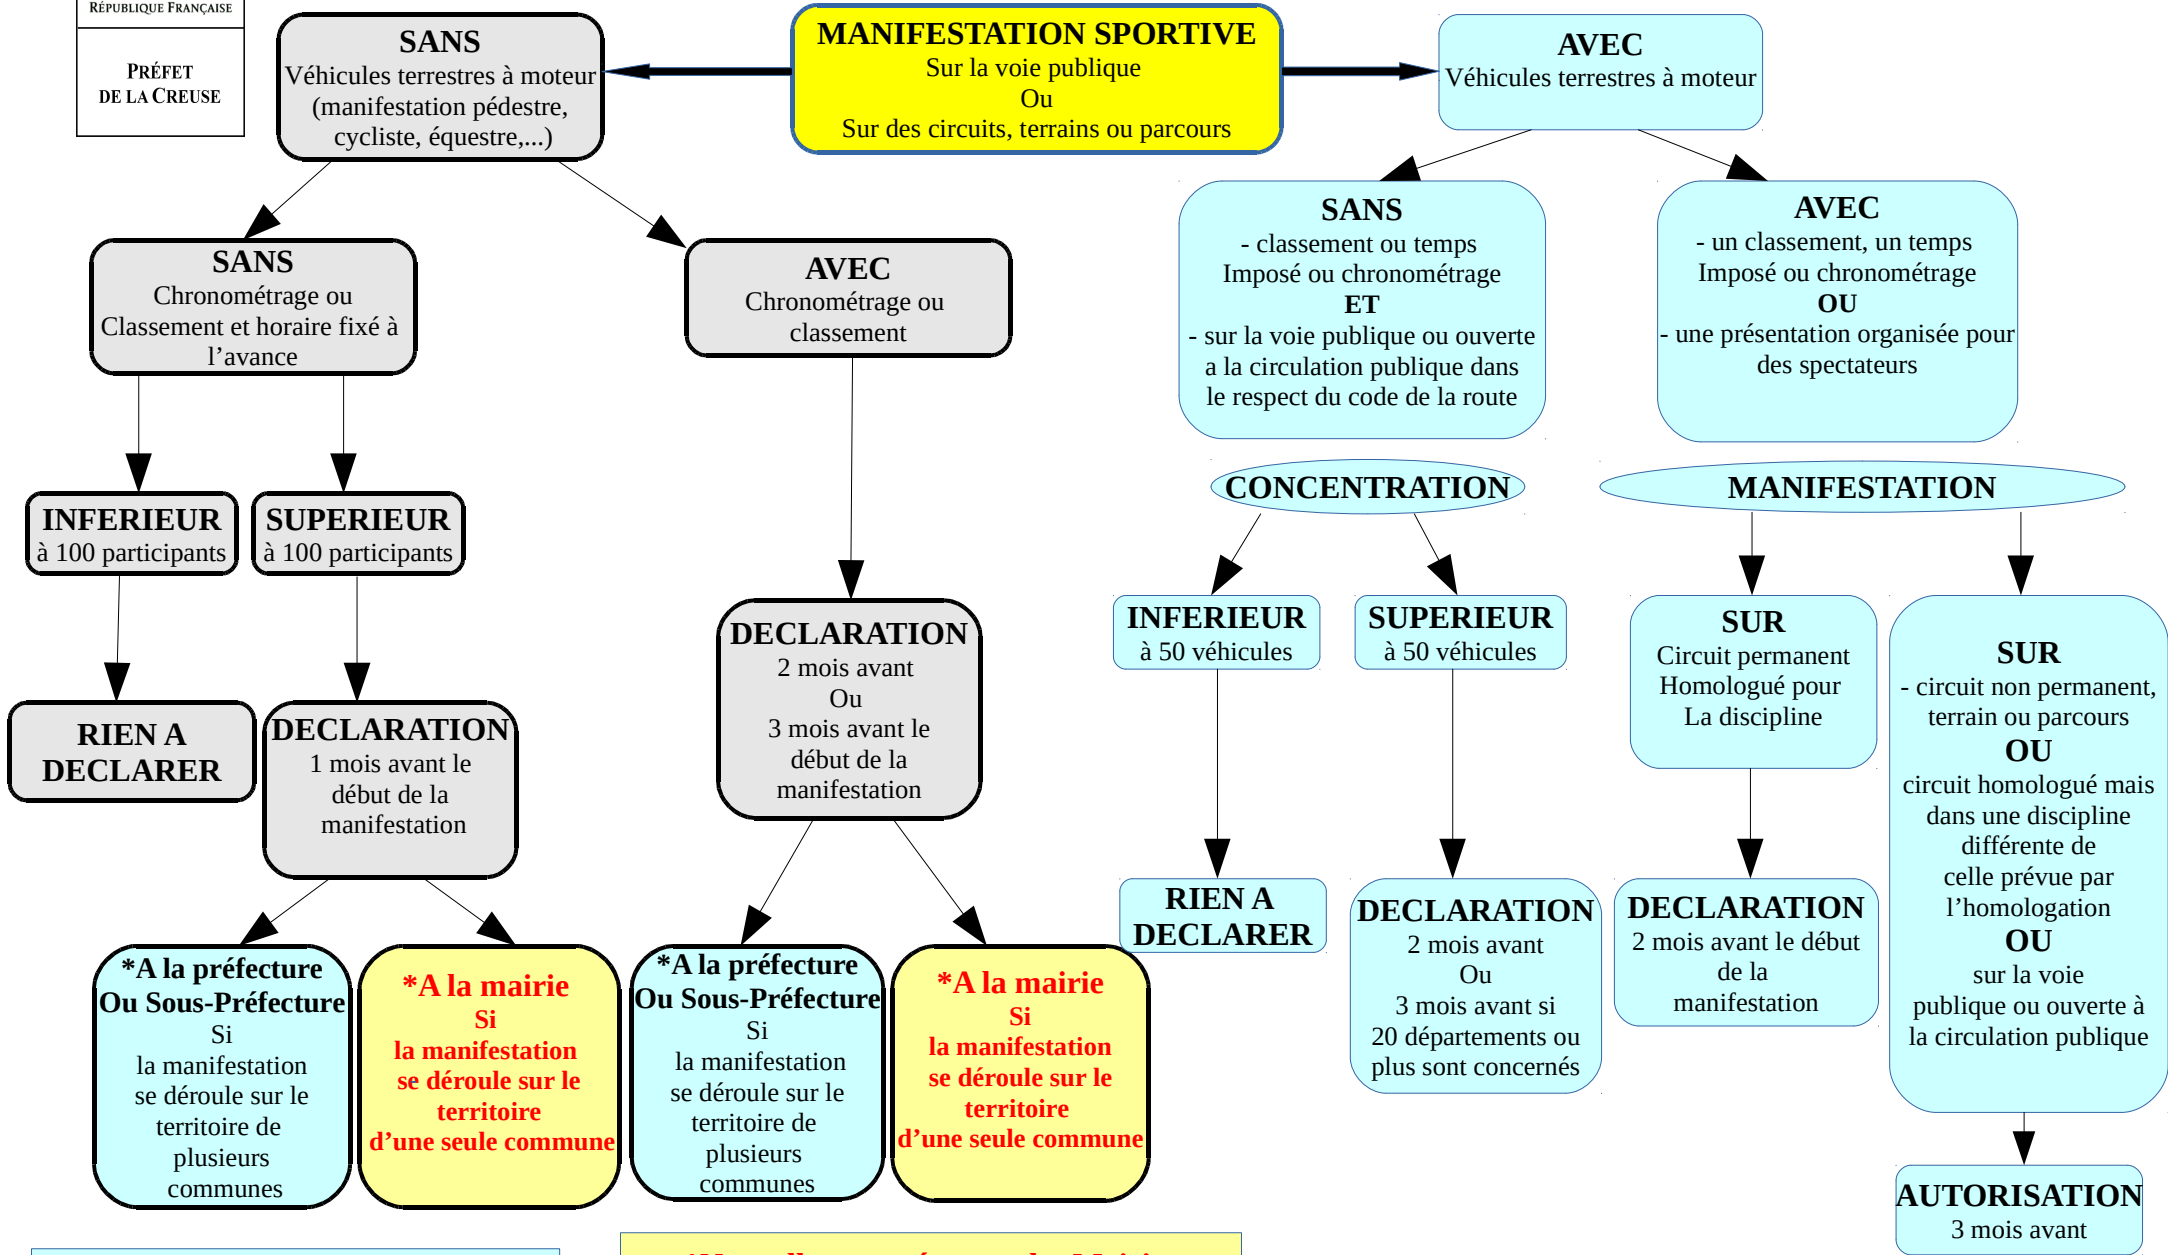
RÉPUBLIQUE FRANÇAISE

PRÉFET DE LA CREUSE

MANIFESTATION SPORTIVE
Sur la voie publique
Ou
Sur des circuits, terrains ou parcours

SANS
Véhicules terrestres à moteur
(manifestation pédestre, cycliste, équestre,...)

AVEC
Véhicules terrestres à moteur

SANS
Chronométrage ou Classement et horaire fixé à l'avance

AVEC
Chronométrage ou classement

INFERIEUR
à 100 participants

SUPERIEUR
à 100 participants

RIEN A DECLARER

DECLARATION
1 mois avant le début de la manifestation

DECLARATION
2 mois avant
Ou
3 mois avant le début de la manifestation

*A la préfecture
Ou Sous-Préfecture
Si
la manifestation se déroule sur le territoire de plusieurs communes

*A la mairie
Si
la manifestation se déroule sur le territoire d'une seule commune

*A la préfecture
Ou Sous-Préfecture
Si
la manifestation se déroule sur le territoire de plusieurs communes

*A la mairie
Si
la manifestation se déroule sur le territoire d'une seule commune

SANS
- classement ou temps Imposé ou chronométrage
ET
- sur la voie publique ou ouverte a la circulation publique dans le respect du code de la route

AVEC
- un classement, un temps Imposé ou chronométrage
OU
- une présentation organisée pour des spectateurs

CONCENTRATION

MANIFESTATION

INFERIEUR
à 50 véhicules

SUPERIEUR
à 50 véhicules

SUR
Circuit permanent Homologué pour La discipline

SUR
- circuit non permanent, terrain ou parcours
OU
circuit homologué mais dans une discipline différente de celle prévue par l'homologation
OU
sur la voie publique ou ouverte à la circulation publique

RIEN A DECLARER

DECLARATION
2 mois avant
Ou
3 mois avant si 20 départements ou plus sont concernés

DECLARATION
2 mois avant le début de la manifestation

AUTORISATION
3 mois avant

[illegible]